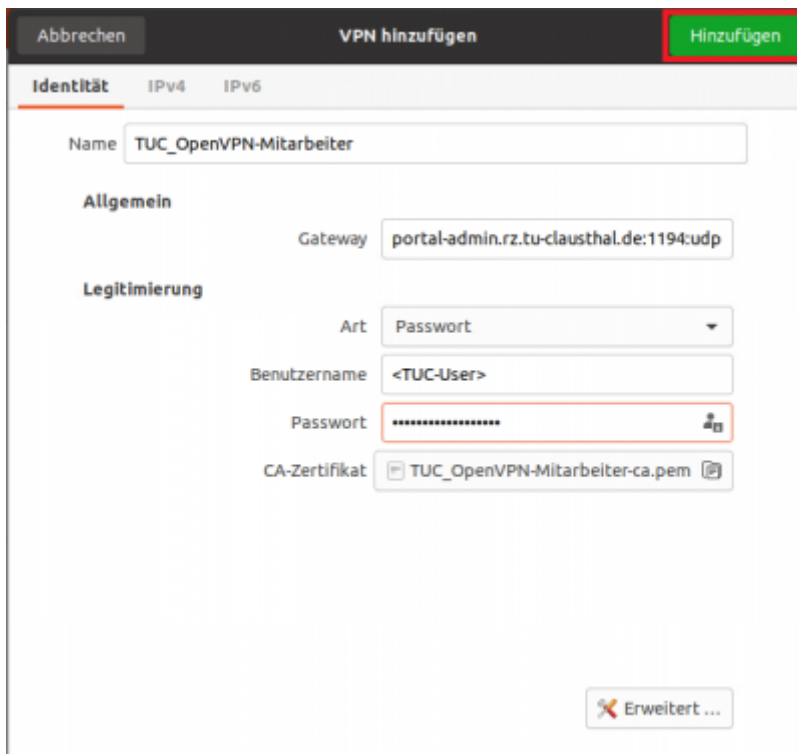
Abbrechen
VPN hinzufügen
Hinzufügen

Identität IPv4 IPv6

Name TUC_OpenVPN-Mitarbeiter

Allgemein

Gateway portal-admin.rz.tu-clausthal.de:1194:udp

Legitimierung

Art Passwort

Benutzername <TUC-User>

Passwort ••••••••••••••••••

CA-Zertifikat TUC_OpenVPN-Mitarbeiter-ca.pem

Erweitert ...